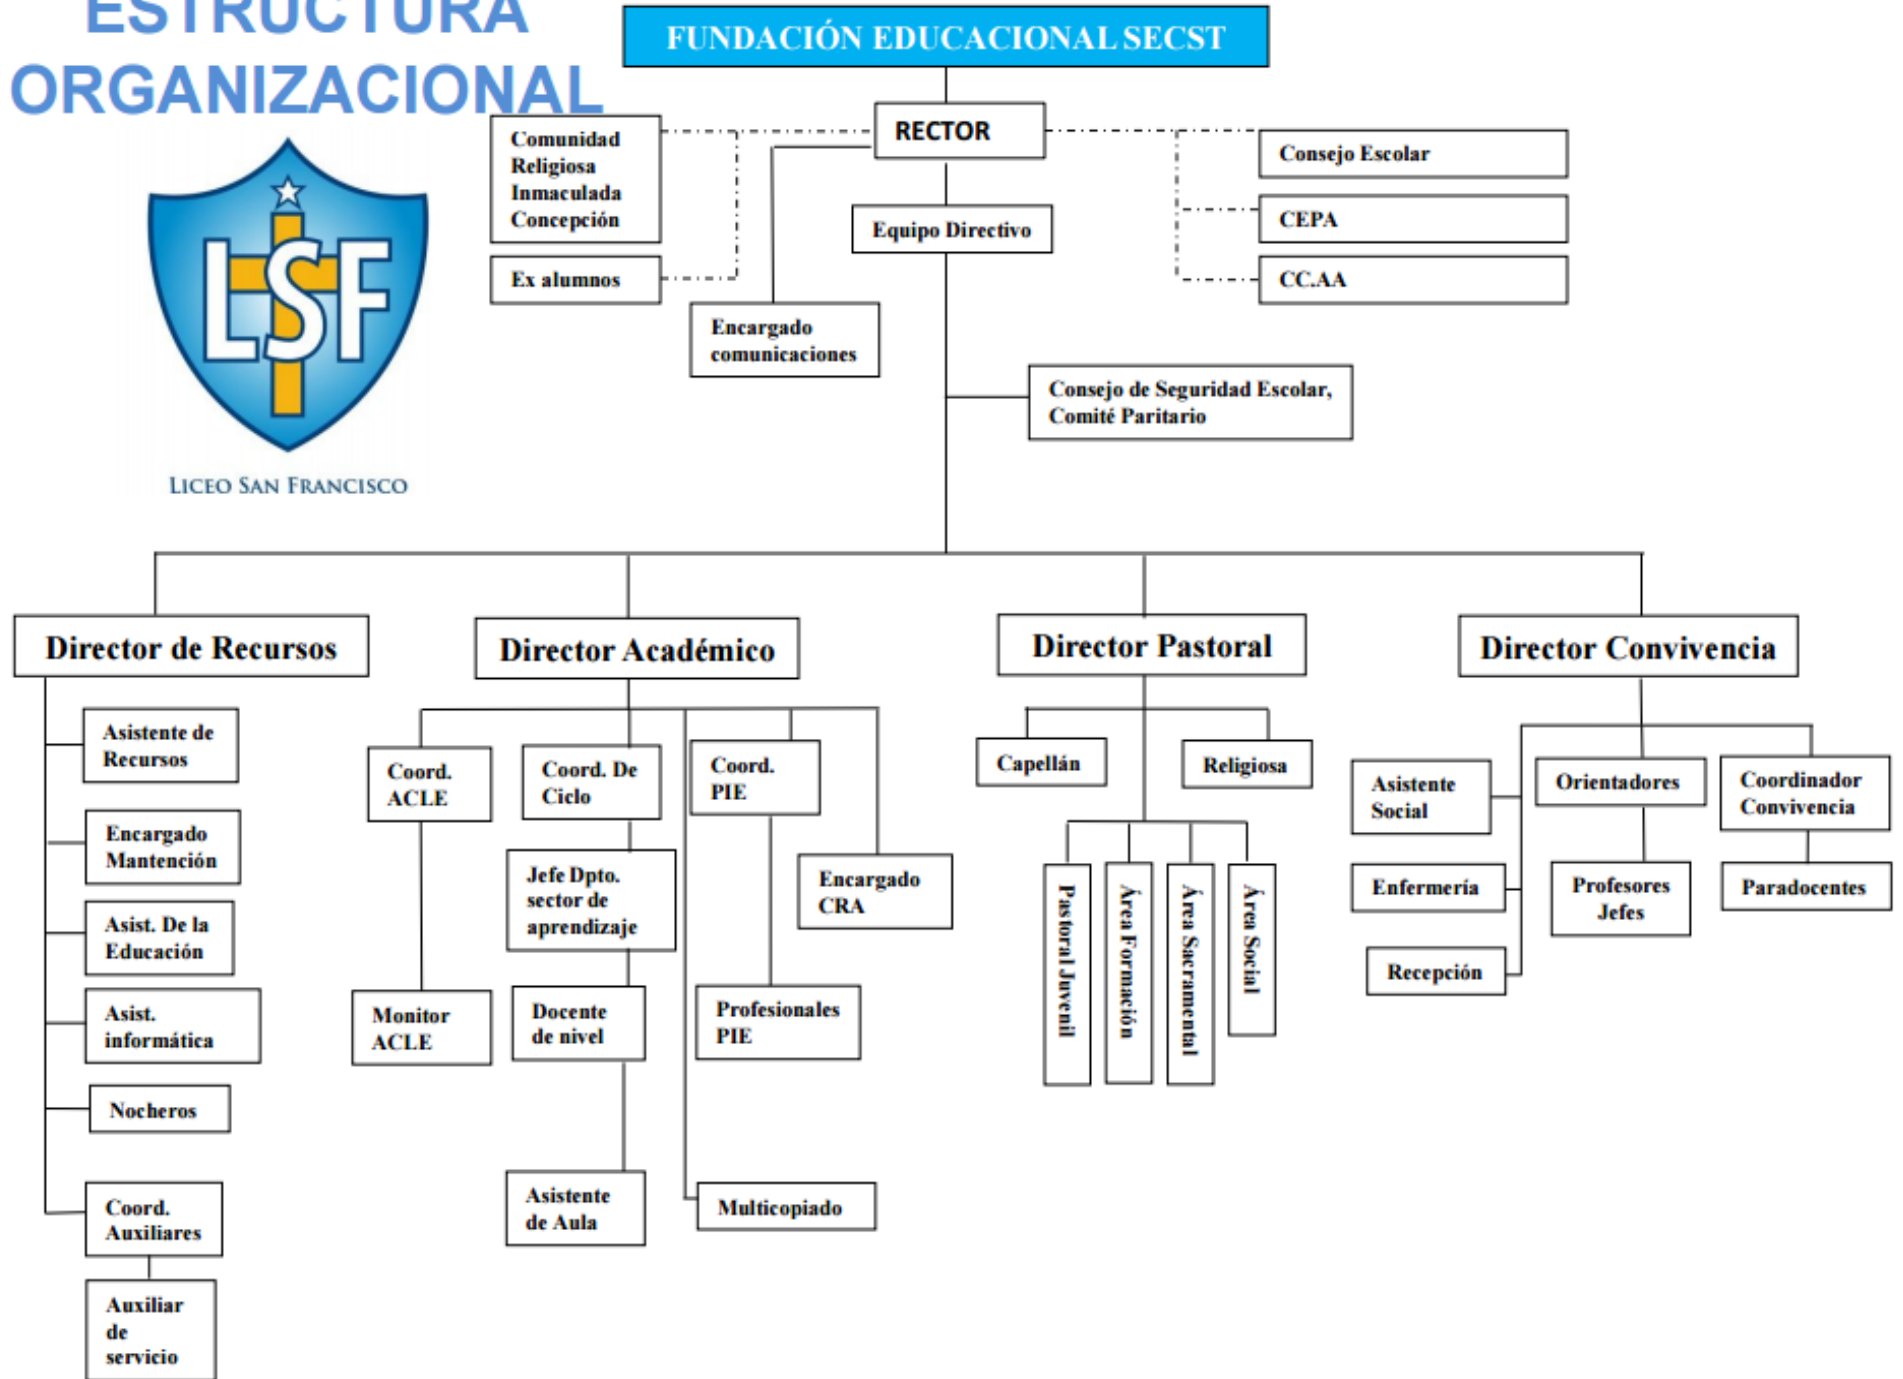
ESTRUCTURA ORGANIZACIONAL

LSF

LICEO SAN FRANCISCO

FUNDACIÓN EDUCACIONAL SECST

RECTOR

Comunidad Religiosa Inmaculada Concepción

Ex alumnos

Consejo Escolar

CEPA

CC.AA

Equipo Directivo

Encargado comunicaciones

Consejo de Seguridad Escolar, Comité Paritario

Director de Recursos

Asistente de Recursos

Encargado Mantención

Asist. De la Educación

Asist. informática

Nocheros

Coord. Auxiliares

Auxiliar de servicio

Director Académico

Coord. ACLE

Monitor ACLE

Coord. De Ciclo

Jefe Dpto. sector de aprendizaje

Docente de nivel

Asistente de Aula

Coord. PIE

Profesionales PIE

Encargado CRA

Multicopiado

Director Pastoral

Capellán

Religiosa

Pastoral Juvenil

Área Formación

Área Sacramental

Área Social

Director Convivencia

Asistente Social

Enfermería

Recepción

Orientadores

Profesores Jefes

Coordinador Convivencia

Paradocentes